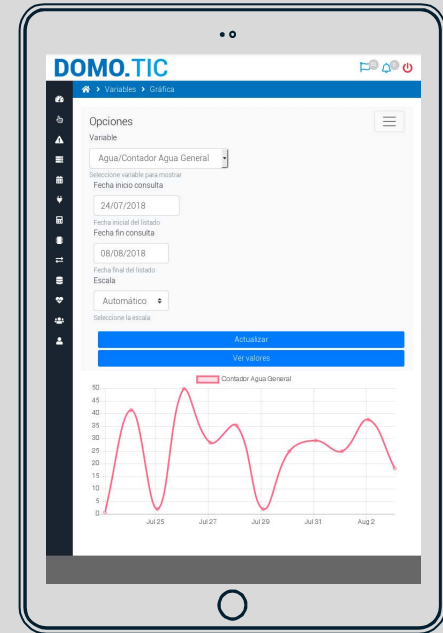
DOMO.TIC

> Variables > Gráfica

Opciones

Variable

Agua/Contador Agua General

Seleccione variable para mostrar

Fecha inicio consulta

24/07/2018

Fecha inicial del listado

Fecha fin consulta

08/08/2018

Fecha final del listado

Escala

Automático

Seleccione la escala

Actualizar

Ver valores

Contador Agua General

50
45
40
35
30
25
20
15
10
5
0

Jul 25 Jul 27 Jul 29 Jul 31 Aug 2